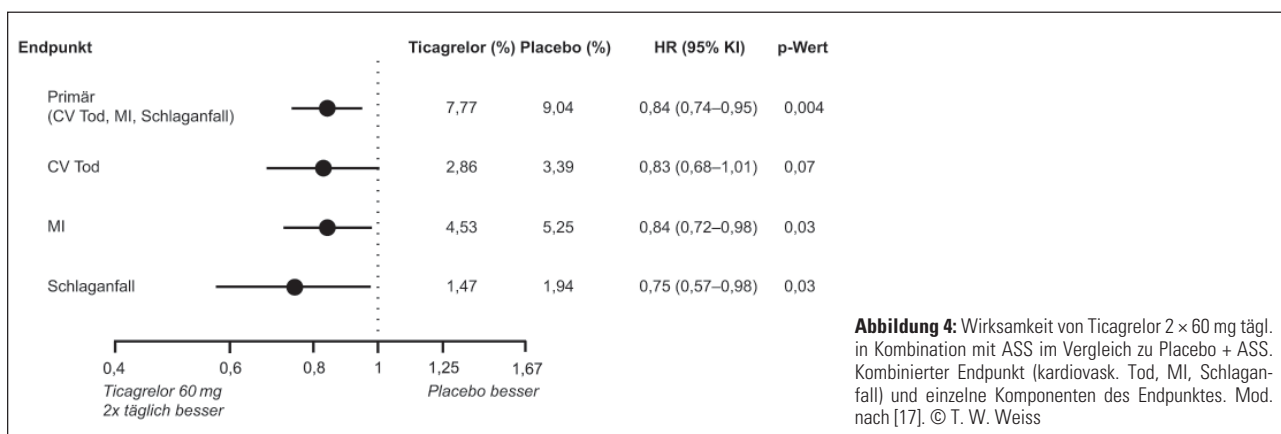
| Endpunkt | Ticagrelor (%) | Placebo (%) | HR (95% KI) | p-Wert |
|---|---|---|---|---|
| Primär (CV Tod, MI, Schlaganfall) | 7,77 | 9,04 | 0,84 (0,74–0,95) | 0,004 |
| CV Tod | 2,86 | 3,39 | 0,83 (0,68–1,01) | 0,07 |
| MI | 4,53 | 5,25 | 0,84 (0,72–0,98) | 0,03 |
| Schlaganfall | 1,47 | 1,94 | 0,75 (0,57–0,98) | 0,03 |

0,4 0,6 0,8 1 1,25 1,67

Ticagrelor 60 mg 2x täglich besser

Placebo besser

**Abbildung 4:** Wirksamkeit von Ticagrelor 2 × 60 mg tägl. in Kombination mit ASS im Vergleich zu Placebo + ASS. Kombinierter Endpunkt (kardiovask. Tod, MI, Schlaganfall) und einzelne Komponenten des Endpunktes. Mod. nach [17]. © T. W. Weiss